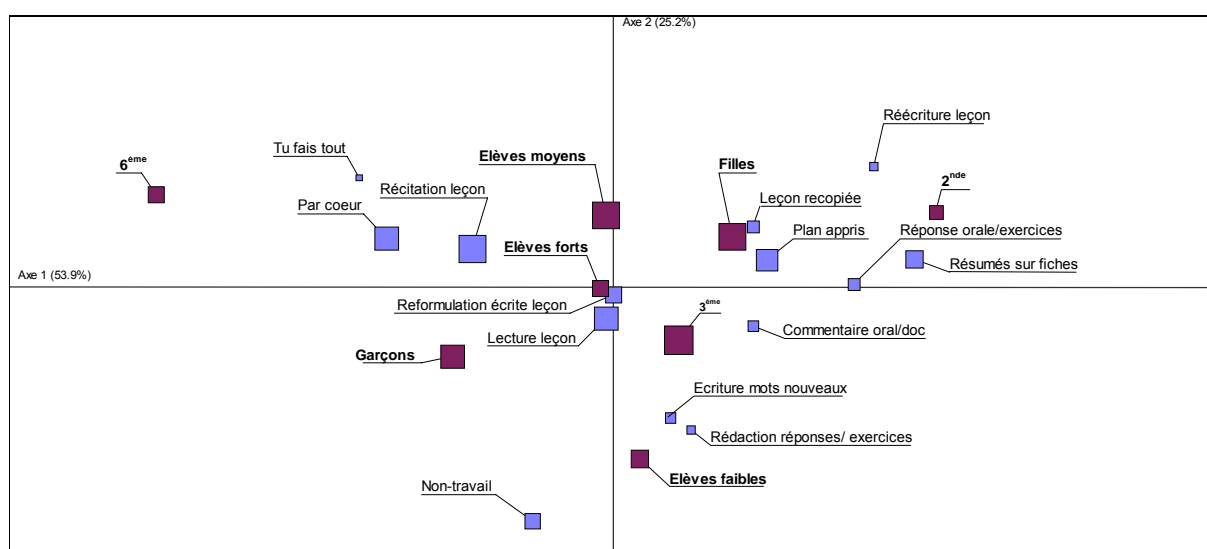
Axe 2 (25.2%)

Réécriture leçon

Tu fais tout

Elèves moyens

Filles

$6^{ème}$

Récitation leçon

Leçon recopiée

$2^{nde}$

Par coeur

Plan appris

Réponse orale/exercices

Elèves forts

Résumés sur fiches

Axe 1 (53.9%)

Reformulation écrite leçon

$3^{ème}$

Lecture leçon

Commentaire oral/doc

Garçons

Ecriture mots nouveaux

Rédaction réponses/ exercices

Elèves faibles

Non-travail